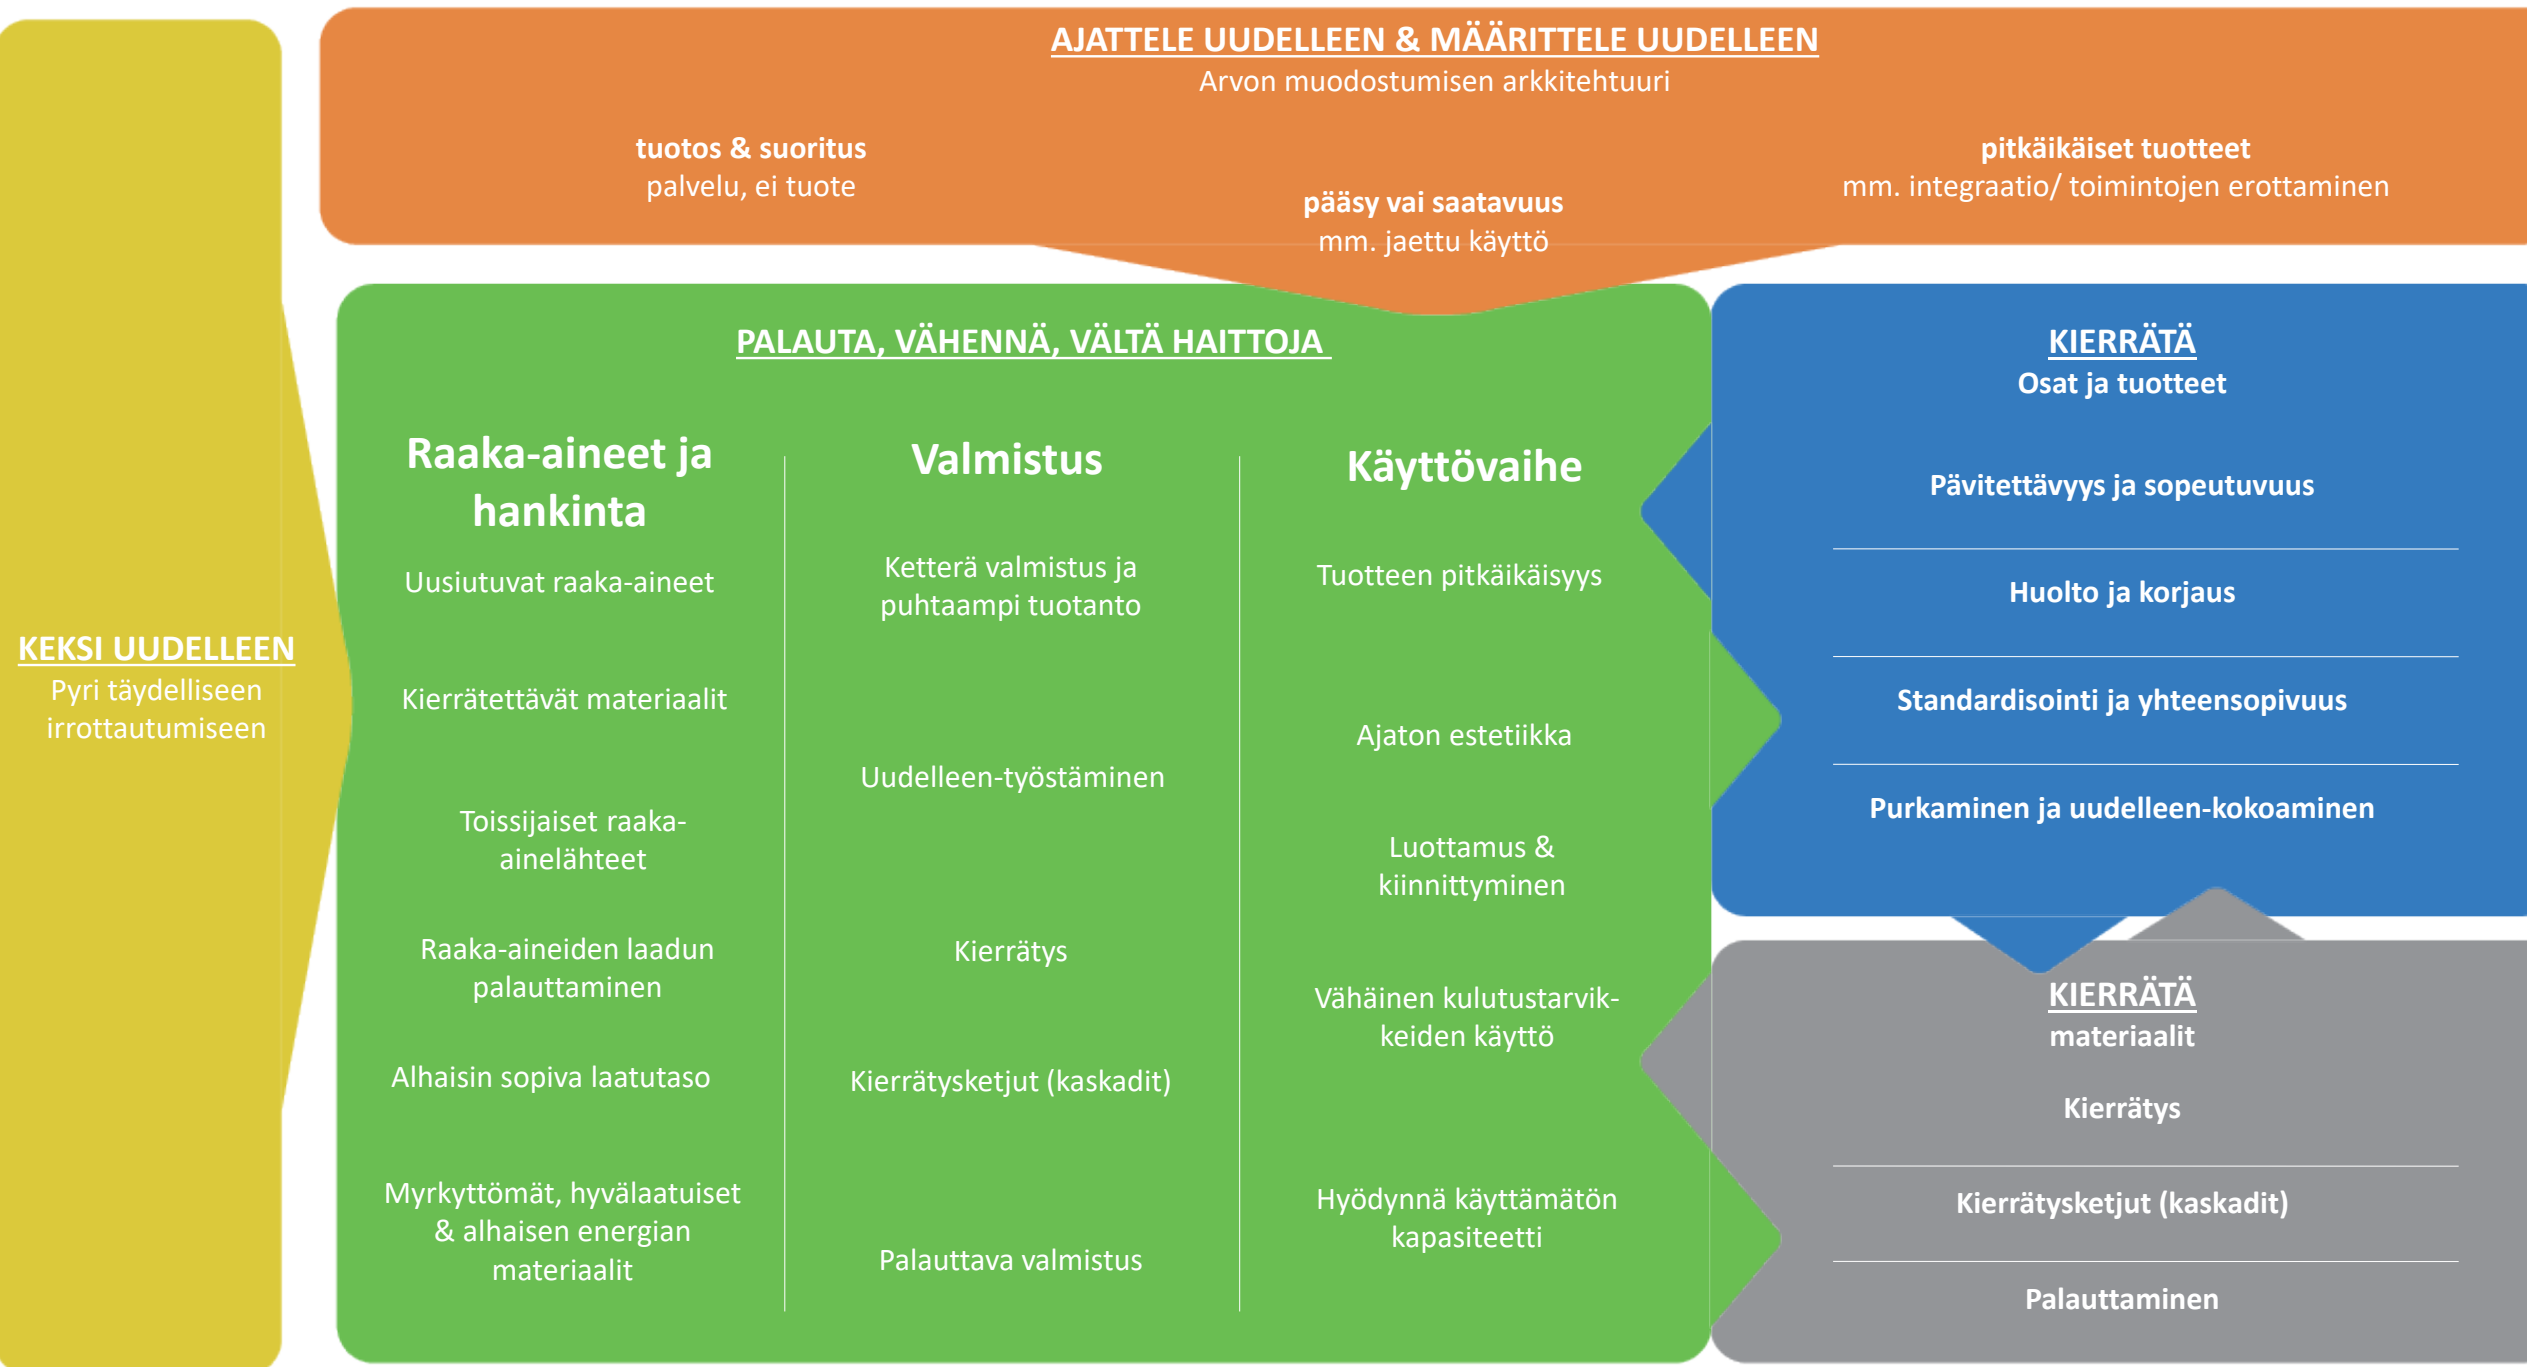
AJATTELE UUDELLEEN & MÄÄRITTELE UUDELLEEN
Arvon muodostumisen arkkitehtuuri

tuotos & suoritus
palvelu, ei tuote

pääsy vai saatavuus
mm. jaettu käyttö

pitkäikäiset tuotteet
mm. integraatio/ toimintojen erottaminen

KEKSI UUDELLEEN
Pyri täydelliseen irrottautumiseen

PALAUTA, VÄHENNÄ, VÄLTÄ HAITTOJA

Raaka-aineet ja hankinta

Uusiutuvat raaka-aineet

Kierrätettävät materiaalit

Toissijaiset raaka-ainelähteet

Raaka-aineiden laadun palauttaminen

Alhaisin sopiva laatutaso

Myrkyttömät, hyvälaatuiset & alhaisen energian materiaalit

Valmistus

Ketterä valmistus ja puhtaampi tuotanto

Uudelleen-työstäminen

Kierrätys

Kierrätysketjut (kaskadit)

Palauttava valmistus

Käyttövaihe

Tuotteen pitkäikäisyys

Ajaton estetiikka

Luottamus & kiinnittyminen

Vähäinen kulutustarvik-keiden käyttö

Hyödynnä käyttämätön kapasiteetti

KIERRÄTÄ
Osat ja tuotteet

Pävitettävyys ja sopeutuvuus

Huolto ja korjaus

Standardisointi ja yhteensopivuus

Purkaminen ja uudelleen-kokoaminen

KIERRÄTÄ
materiaalit

Kierrätys

Kierrätysketjut (kaskadit)

Palauttaminen